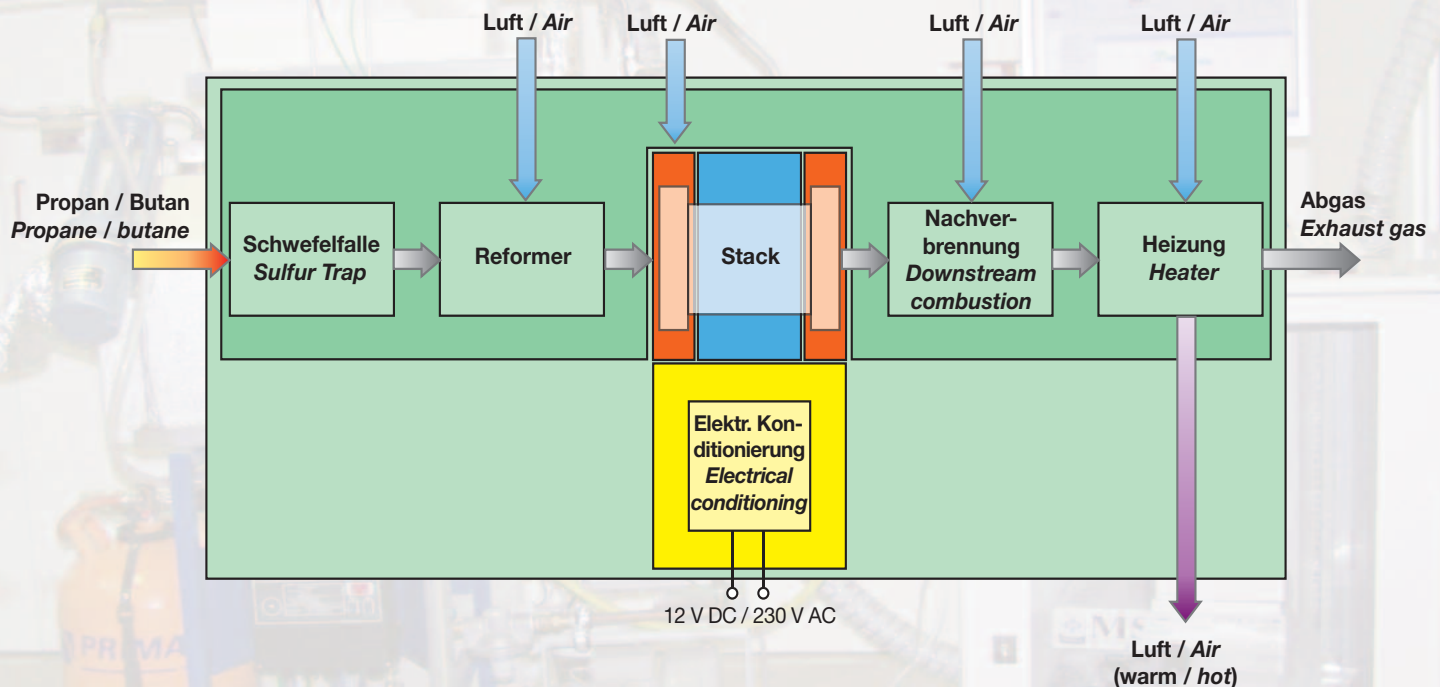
Luft / *Air*

Luft / *Air*

Luft / *Air*

Luft / *Air*

Propan / Butan
*Propane / butane*

Schwefelfalle
*Sulfur Trap*

Reformer

Stack

Nachverbrennung
*Downstream combustion*

Heizung
*Heater*

Abgas
*Exhaust gas*

Elektr. Konditionierung
*Electrical conditioning*

12 V DC / 230 V AC

Luft / *Air*
(warm / *hot*)

PRIMA

MS